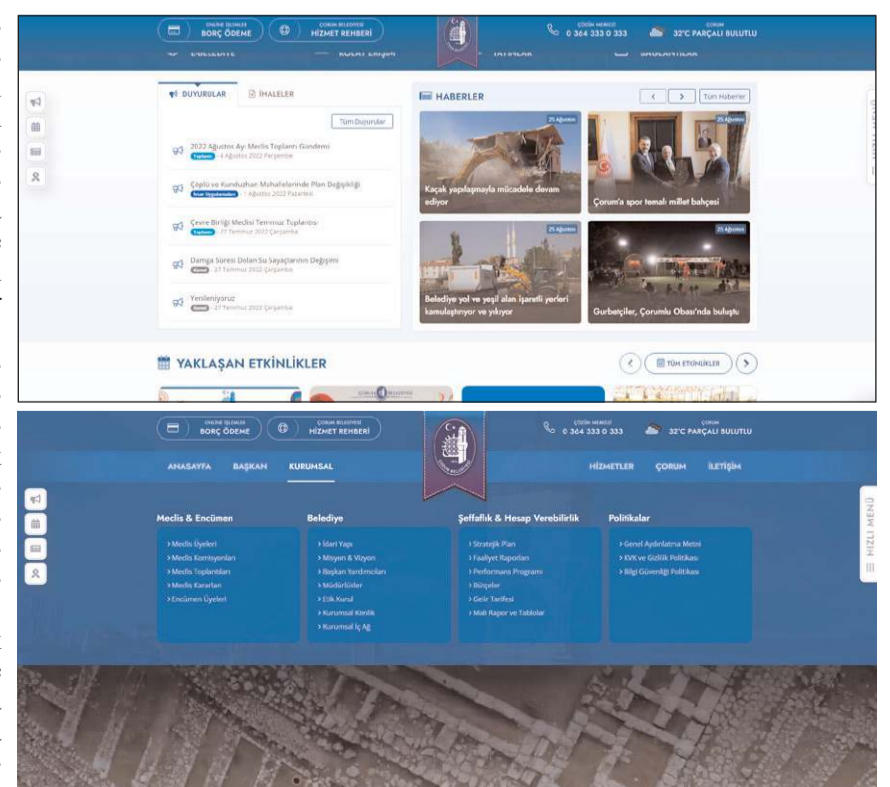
ONLINE İŞLEMLER BORÇ ÖDEME
ÇORUM BELEDİYESİ HİZMET REHBERİ
ÇÖZÜM MERKEZİ 0 364 333 0 333
ÇORUM 32°C PARÇALI BULUTLU

DUYURULAR
İHALELER
Tüm Duyurular

2022 Ağustos Ayı Meclis Toplantı Gündemi
Toplantı - 4 Ağustos 2022 Perşembe

Çöplü ve Kunduzhan Mahallelerinde Plan Değişikliği
İmar Yapılanması - 1 Ağustos 2022 Pazartesi

Çevre Birliği Meclisi Temmuz Toplantısı
Toplantı - 27 Temmuz 2022 Çarşamba

Damga Süresi Dolan Su Sayaçlarının Değişimi
Genel - 27 Temmuz 2022 Çarşamba

Yenileniyoruz
Genel - 27 Temmuz 2022 Çarşamba

HABERLER
Tüm Haberler

25 Ağustos
Kaçak yapılaşmayla mücadele devam ediyor

25 Ağustos
Çorum'a spor temalı millet bahçesi

25 Ağustos
Belediye yol ve yeşil alan işaretli yerleri kamulaştırıyor ve yıkıyor

25 Ağustos
Gurbetçiler, Çorumlu Obası'nda buluştu

YAKLAŞAN ETKİNLİKLER
TÜM ETKİNLİKLER

ONLINE İŞLEMLER BORÇ ÖDEME
ÇORUM BELEDİYESİ HİZMET REHBERİ
ÇÖZÜM MERKEZİ 0 364 333 0 333
ÇORUM 32°C PARÇALI BULUTLU

ANASAYFA
BAŞKAN
KURUMSAL
HİZMETLER
ÇORUM
İLETİŞİM

Meclis & Encümen
> Meclis Üyeleri
> Meclis Komisyonları
> Meclis Toplantıları
> Meclis Kararları
> Encümen Üyeleri

Belediye
> İdari Yapı
> Misyon & Vizyon
> Başkan Yardımcıları
> Müdürlükler
> Etik Kurul
> Kurumsal Kimlik
> Kurumsal İç Ağ

Şeffaflık & Hesap Verebilirlik
> Stratejik Plan
> Faaliyet Raporları
> Performans Programı
> Bütçeler
> Gelir Tarifesi
> Mali Rapor ve Tablolar

Politikalar
> Genel Aydınlatma Metni
> KVK ve Gizlilik Politikası
> Bilgi Güvenliği Politikası

HIZLI MENÜ